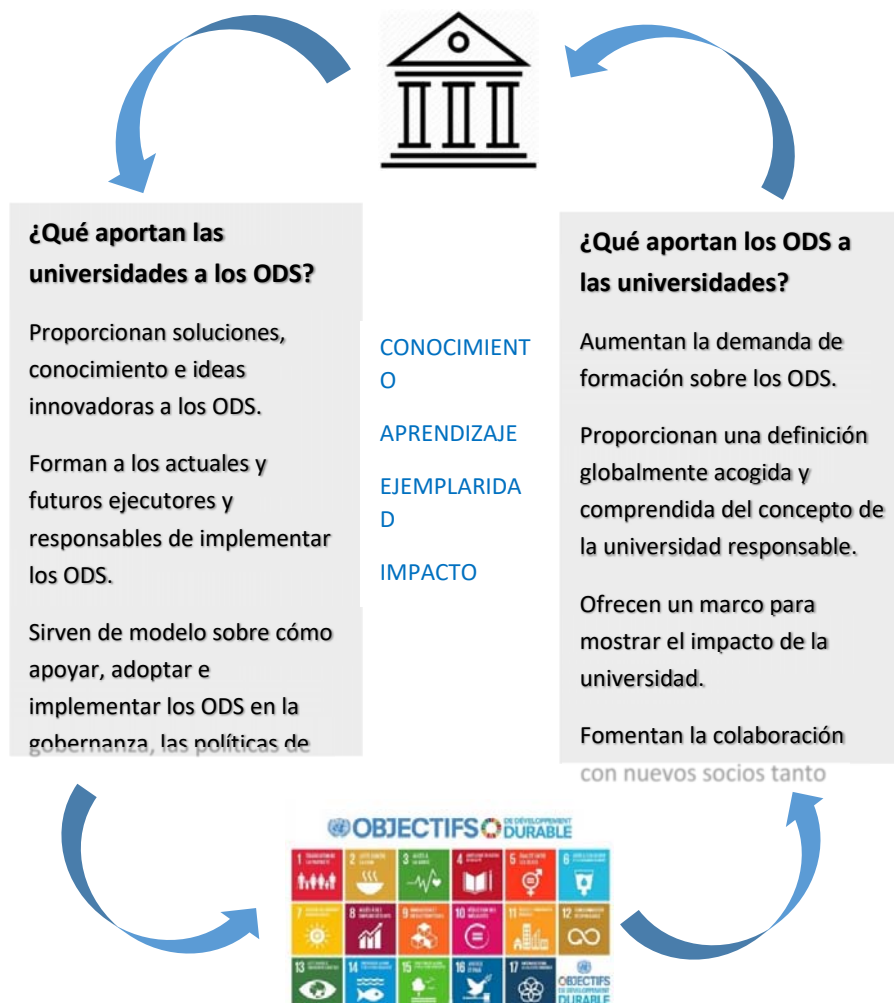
¿Qué aportan las universidades a los ODS?

Proporcionan soluciones, conocimiento e ideas innovadoras a los ODS.

Forman a los actuales y futuros ejecutores y responsables de implementar los ODS.

Sirven de modelo sobre cómo apoyar, adoptar e implementar los ODS en la gobernanza, las políticas de

CONOCIMIENTO

APRENDIZAJE

EJEMPLARIDAD

IMPACTO

¿Qué aportan los ODS a las universidades?

Aumentan la demanda de formación sobre los ODS.

Proporcionan una definición globalmente acogida y comprendida del concepto de la universidad responsable.

Ofrecen un marco para mostrar el impacto de la universidad.

Fomentan la colaboración con nuevos socios tanto

OBJECTIFS DE DÉVELOPPEMENT DURABLE

1 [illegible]
2 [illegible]
3 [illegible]
4 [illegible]
5 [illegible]
6 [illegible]
7 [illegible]
8 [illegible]
9 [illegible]
10 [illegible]
11 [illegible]
12 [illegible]
13 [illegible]
14 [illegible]
15 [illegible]
16 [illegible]
17 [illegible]

OBJECTIFS DE DÉVELOPPEMENT DURABLE